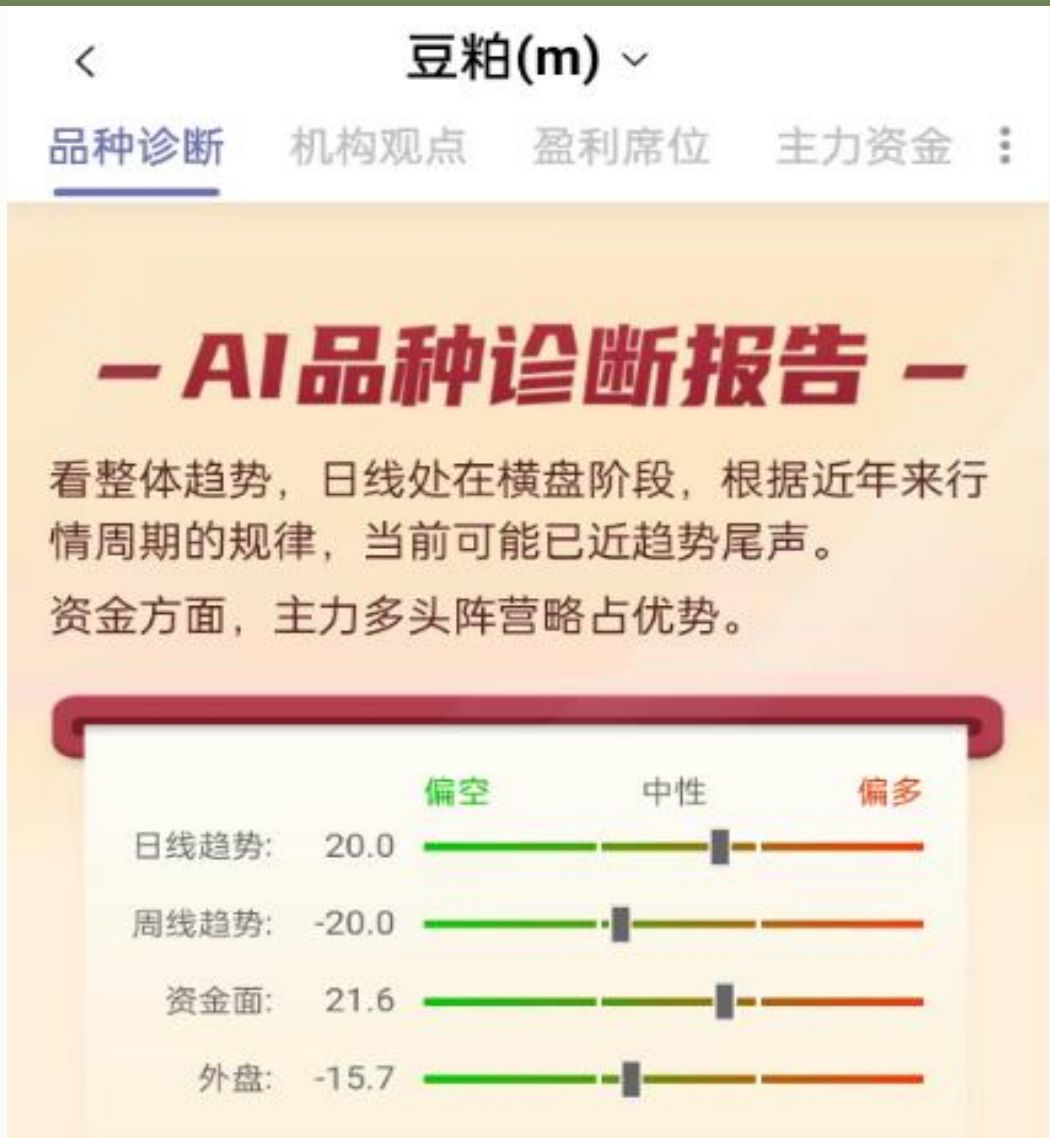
<

豆粕(m) ⌄

品种诊断 机构观点 盈利席位 主力资金 ⋮

– AI品种诊断报告 –

看整体趋势，日线处在横盘阶段，根据近年来行情周期的规律，当前可能已近趋势尾声。

资金方面，主力多头阵营略占优势。

偏空 中性 偏多

日线趋势: 20.0

周线趋势: -20.0

资金面: 21.6

外盘: -15.7